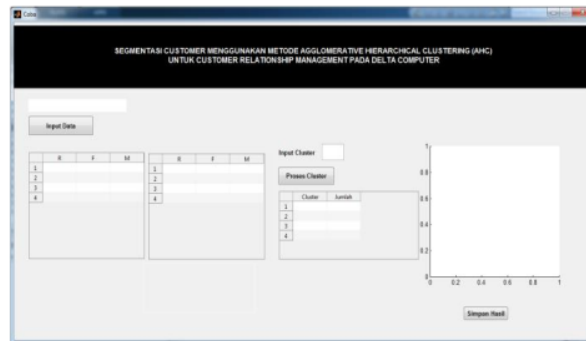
Coba

SEGMENTASI CUSTOMER MENGGUNAKAN METODE AGGLOMERATIVE HIERARCHICAL CLUSTERING (AHC)
UNTUK CUSTOMER RELATIONSHIP MANAGEMENT PADA DELTA COMPUTER

Input Data

| | R | F | M |
|---|---|---|---|
| 1 | | | |
| 2 | | | |
| 3 | | | |
| 4 | | | |

| | R | F | M |
|---|---|---|---|
| 1 | | | |
| 2 | | | |
| 3 | | | |
| 4 | | | |

Input Cluster

Proses Cluster

| | Cluster | Jumlah |
|---|---|---|
| 1 | | |
| 2 | | |
| 3 | | |
| 4 | | |

1
0.8
0.6
0.4
0.2
0
0 0.2 0.4 0.6 0.8 1

Simpan Hasil